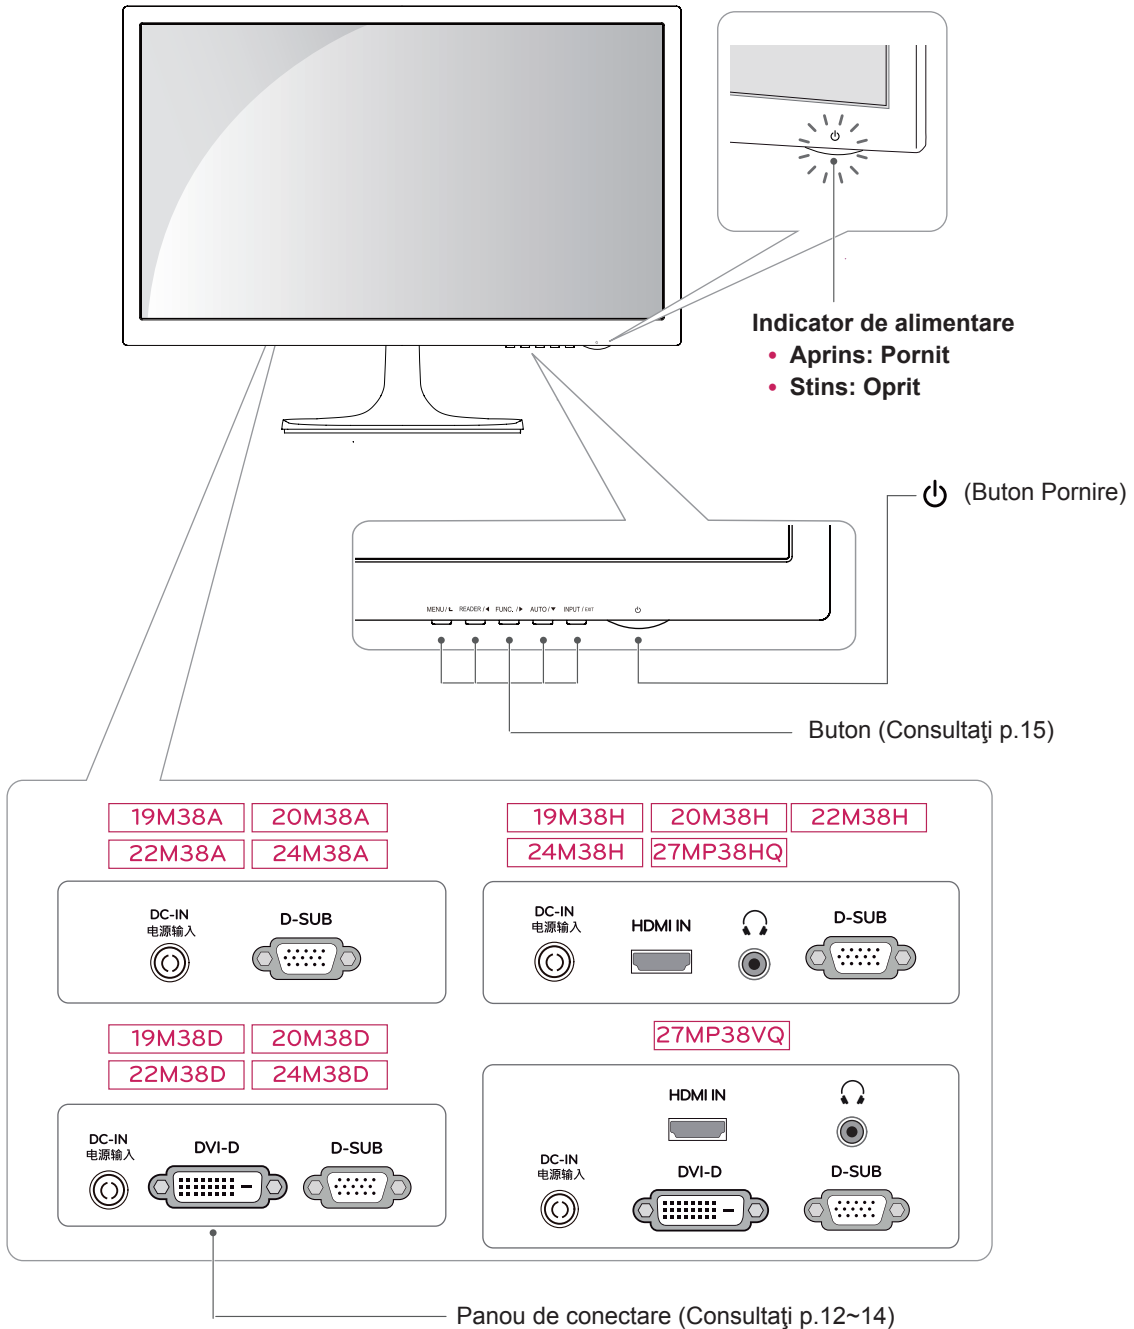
Indicator de alimentare
• Aprins: Pornit
• Stins: Oprit

(Buton Pornire)

MENU / READER / FUNC. / AUTO / INPUT / EXIT

Buton (Consultaţi p.15)

19M38A 20M38A
22M38A 24M38A

DC-IN
电源输入
D-SUB

19M38H 20M38H 22M38H
24M38H 27MP38HQ

DC-IN
电源输入
HDMI IN
D-SUB

19M38D 20M38D
22M38D 24M38D

DC-IN
电源输入
DVI-D
D-SUB

27MP38VQ

HDMI IN
DC-IN
电源输入
DVI-D
D-SUB

Panou de conectare (Consultaţi p.12~14)